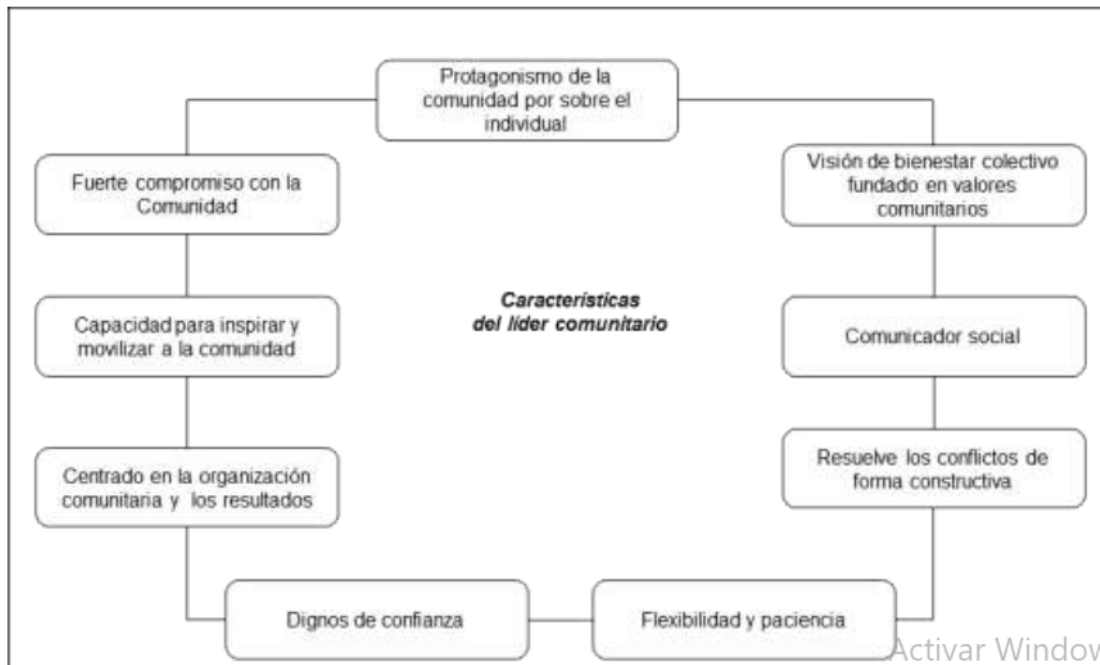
Protagonismo de la comunidad por sobre el individual

Visión de bienestar colectivo fundado en valores comunitarios

Comunicador social

Resuelve los conflictos de forma constructiva

Flexibilidad y paciencia

Dignos de confianza

Centrado en la organización comunitaria y los resultados

Capacidad para inspirar y movilizar a la comunidad

Fuerte compromiso con la Comunidad

Características del líder comunitario

Activar Window